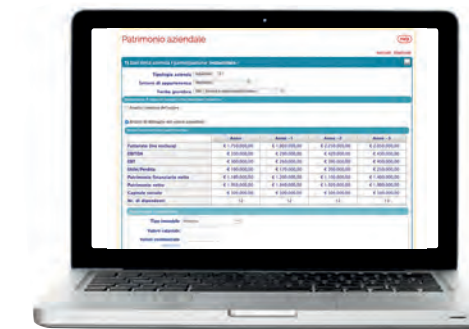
Patrimonio aziendale

Tipologia azienda
Settore di appartenenza
Forma giuridica

| | Anno | Anno - 1 | Anno - 2 | Anno - 3 |
|---|---|---|---|---|
| Fatturato (ricavi) | € 1.750.000,00 | € 1.850.000,00 | € 2.000.000,00 | € 1.950.000,00 |
| EBITDA | € 330.000,00 | € 350.000,00 | € 420.000,00 | € 400.000,00 |
| EBIT | € 240.000,00 | € 260.000,00 | € 300.000,00 | € 290.000,00 |
| Utile/Perdita | € 160.000,00 | € 170.000,00 | € 200.000,00 | € 230.000,00 |
| Patrimonio finanziario netto | € 1.400.000,00 | € 1.300.000,00 | € 1.150.000,00 | € 1.000.000,00 |
| Patrimonio netto | € 1.700.000,00 | € 1.640.000,00 | € 1.500.000,00 | € 1.380.000,00 |
| Capitale sociale | € 300.000,00 | € 300.000,00 | € 300.000,00 | € 300.000,00 |
| Nr. di dipendenti | 13 | 13 | 13 | 13 |

Tipo immobile
Valore catastale
Valore commerciale